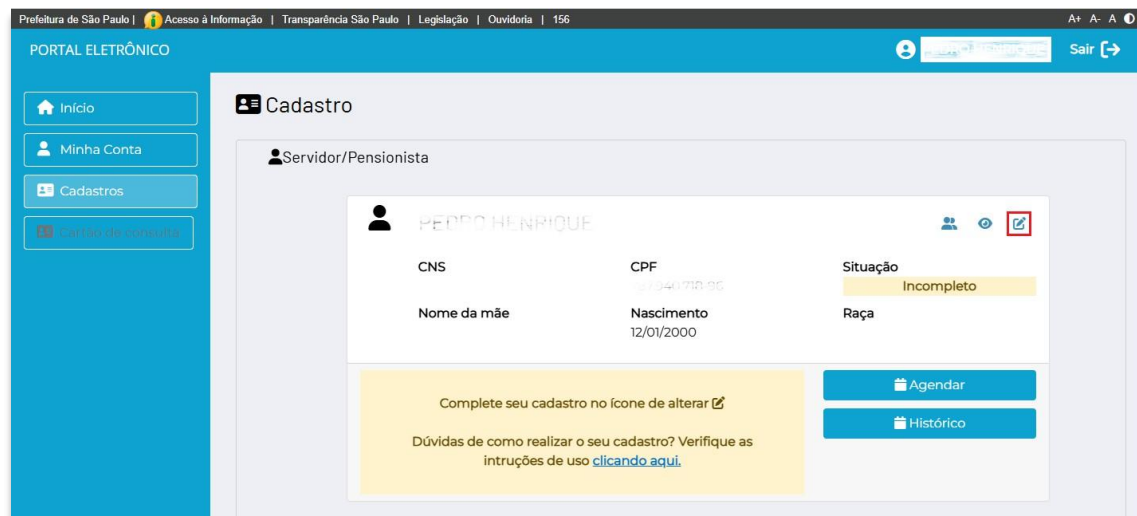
Prefeitura de São Paulo | Acesso à Informação | Transparência São Paulo | Legislação | Ouvidoria | 156

A+ A- A

PORTAL ELETRÔNICO

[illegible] Sair

Início

Minha Conta

Cadastros

Cartão de consulta

Cadastro

Servidor/Pensionista

PEDRO HENRIQUE

CNS

CPF

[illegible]

Situação

Incompleto

Nome da mãe

Nascimento

12/01/2000

Raça

Complete seu cadastro no ícone de alterar

Dúvidas de como realizar o seu cadastro? Verifique as intruções de uso clicando aqui.

Agendar

Histórico